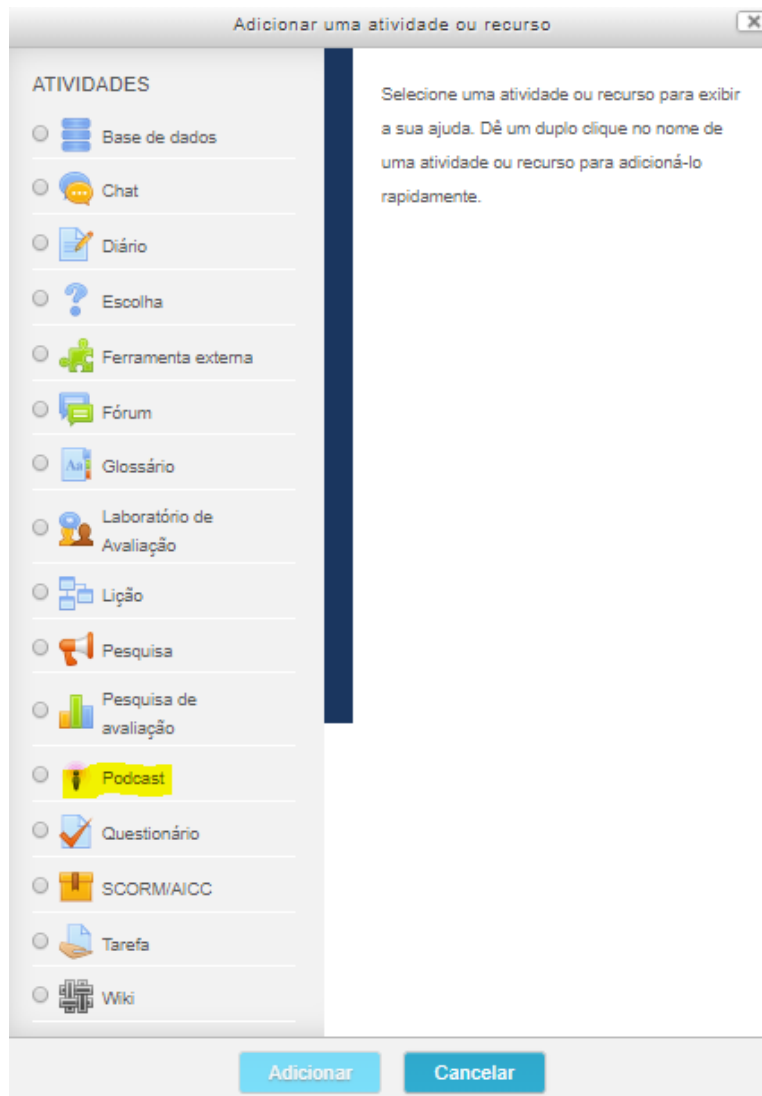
Adicionar uma atividade ou recurso

ATIVIDADES

Base de dados

Chat

Diário

Escolha

Ferramenta externa

Fórum

Glossário

Laboratório de Avaliação

Lição

Pesquisa

Pesquisa de avaliação

Podcast

Questionário

SCORM/AICC

Tarefa

Wiki

Selecione uma atividade ou recurso para exibir a sua ajuda. Dê um duplo clique no nome de uma atividade ou recurso para adicioná-lo rapidamente.

Adicionar

Cancelar